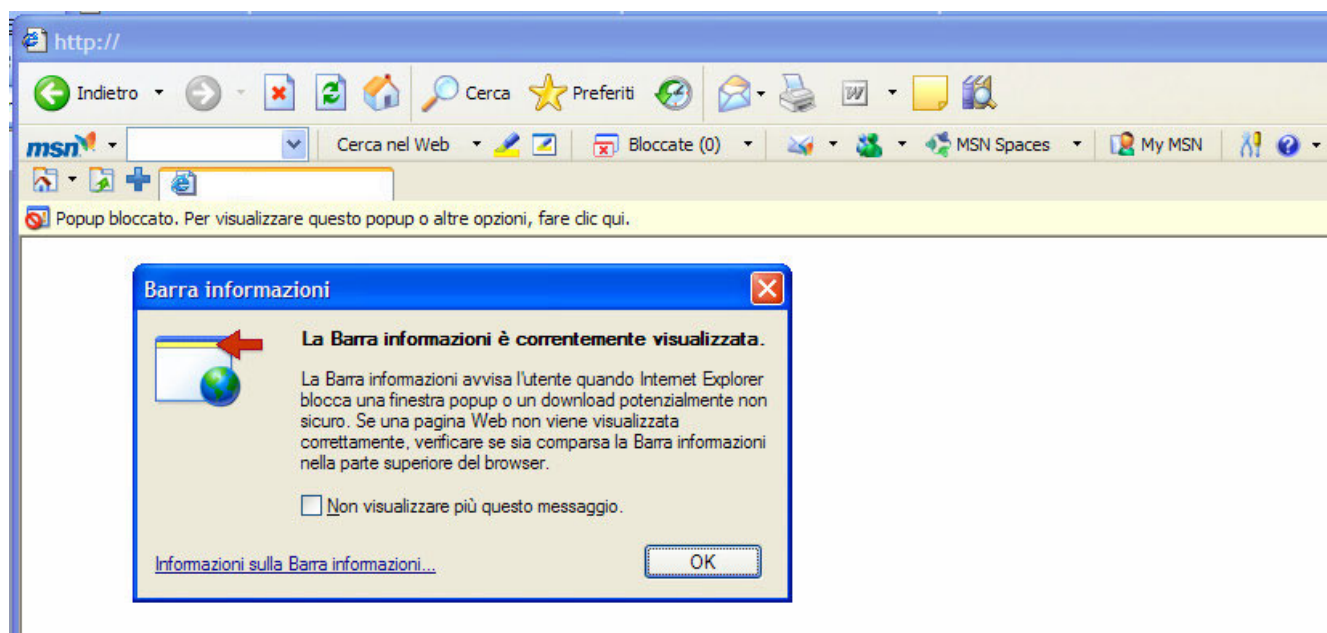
http://

Indietro Cerca Preferiti

msn Cerca nel Web Bloccate (0) MSN Spaces My MSN

Popup bloccato. Per visualizzare questo popup o altre opzioni, fare clic qui.

Barra informazioni

La Barra informazioni è correntemente visualizzata.

La Barra informazioni avvisa l'utente quando Internet Explorer blocca una finestra popup o un download potenzialmente non sicuro. Se una pagina Web non viene visualizzata correttamente, verificare se sia comparsa la Barra informazioni nella parte superiore del browser.

Non visualizzare più questo messaggio.

Informazioni sulla Barra informazioni...

OK